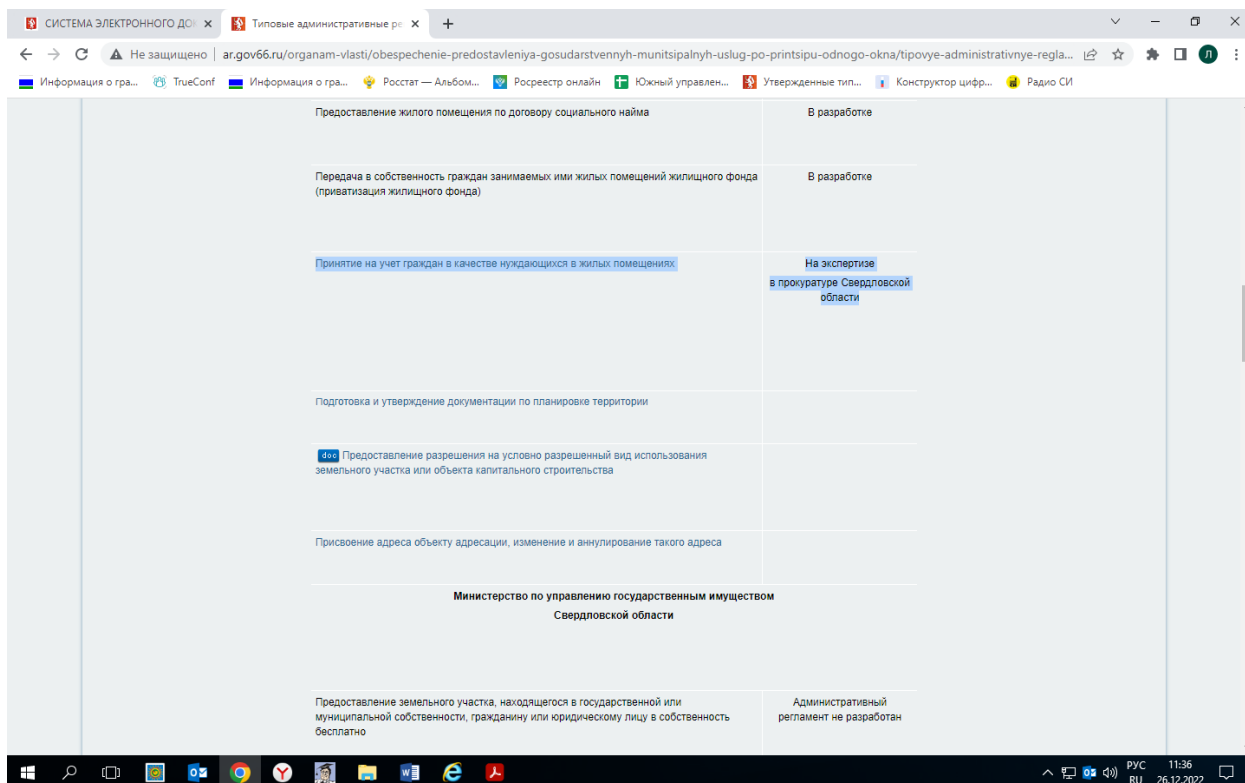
СИСТЕМА ЭЛЕКТРОННОГО ДО ×
Типовые административные ре ×
+

Не защищено | ar.gov66.ru/organam-vlasti/obespechenie-predostavleniya-gosudarstvennyh-munitsipalnyh-uslug-po-printsipu-odnogo-okna/tipovye-administrativnye-regla...

Информация о гра... TrueConf Информация о гра... Росстат — Альбом... Росреестр онлайн Южный управлен... Утвержденные тип... Конструктор цифр... Радио СИ

| | |
|---|---|
| Предоставление жилого помещения по договору социального найма | В разработке |
| Передача в собственность граждан занимаемых ими жилых помещений жилищного фонда (приватизация жилищного фонда) | В разработке |
| Принятие на учет граждан в качестве нуждающихся в жилых помещениях | На экспертизе в прокуратуре Свердловской области |
| Подготовка и утверждение документации по планировке территории | |
| doc Предоставление разрешения на условно разрешенный вид использования земельного участка или объекта капитального строительства | |
| Присвоение адреса объекту адресации, изменение и аннулирование такого адреса | |

Министерство по управлению государственным имуществом Свердловской области

| | |
|---|---|
| Предоставление земельного участка, находящегося в государственной или муниципальной собственности, гражданину или юридическому лицу в собственность бесплатно | Административный регламент не разработан |

РУС RU 11:36 26.12.2022